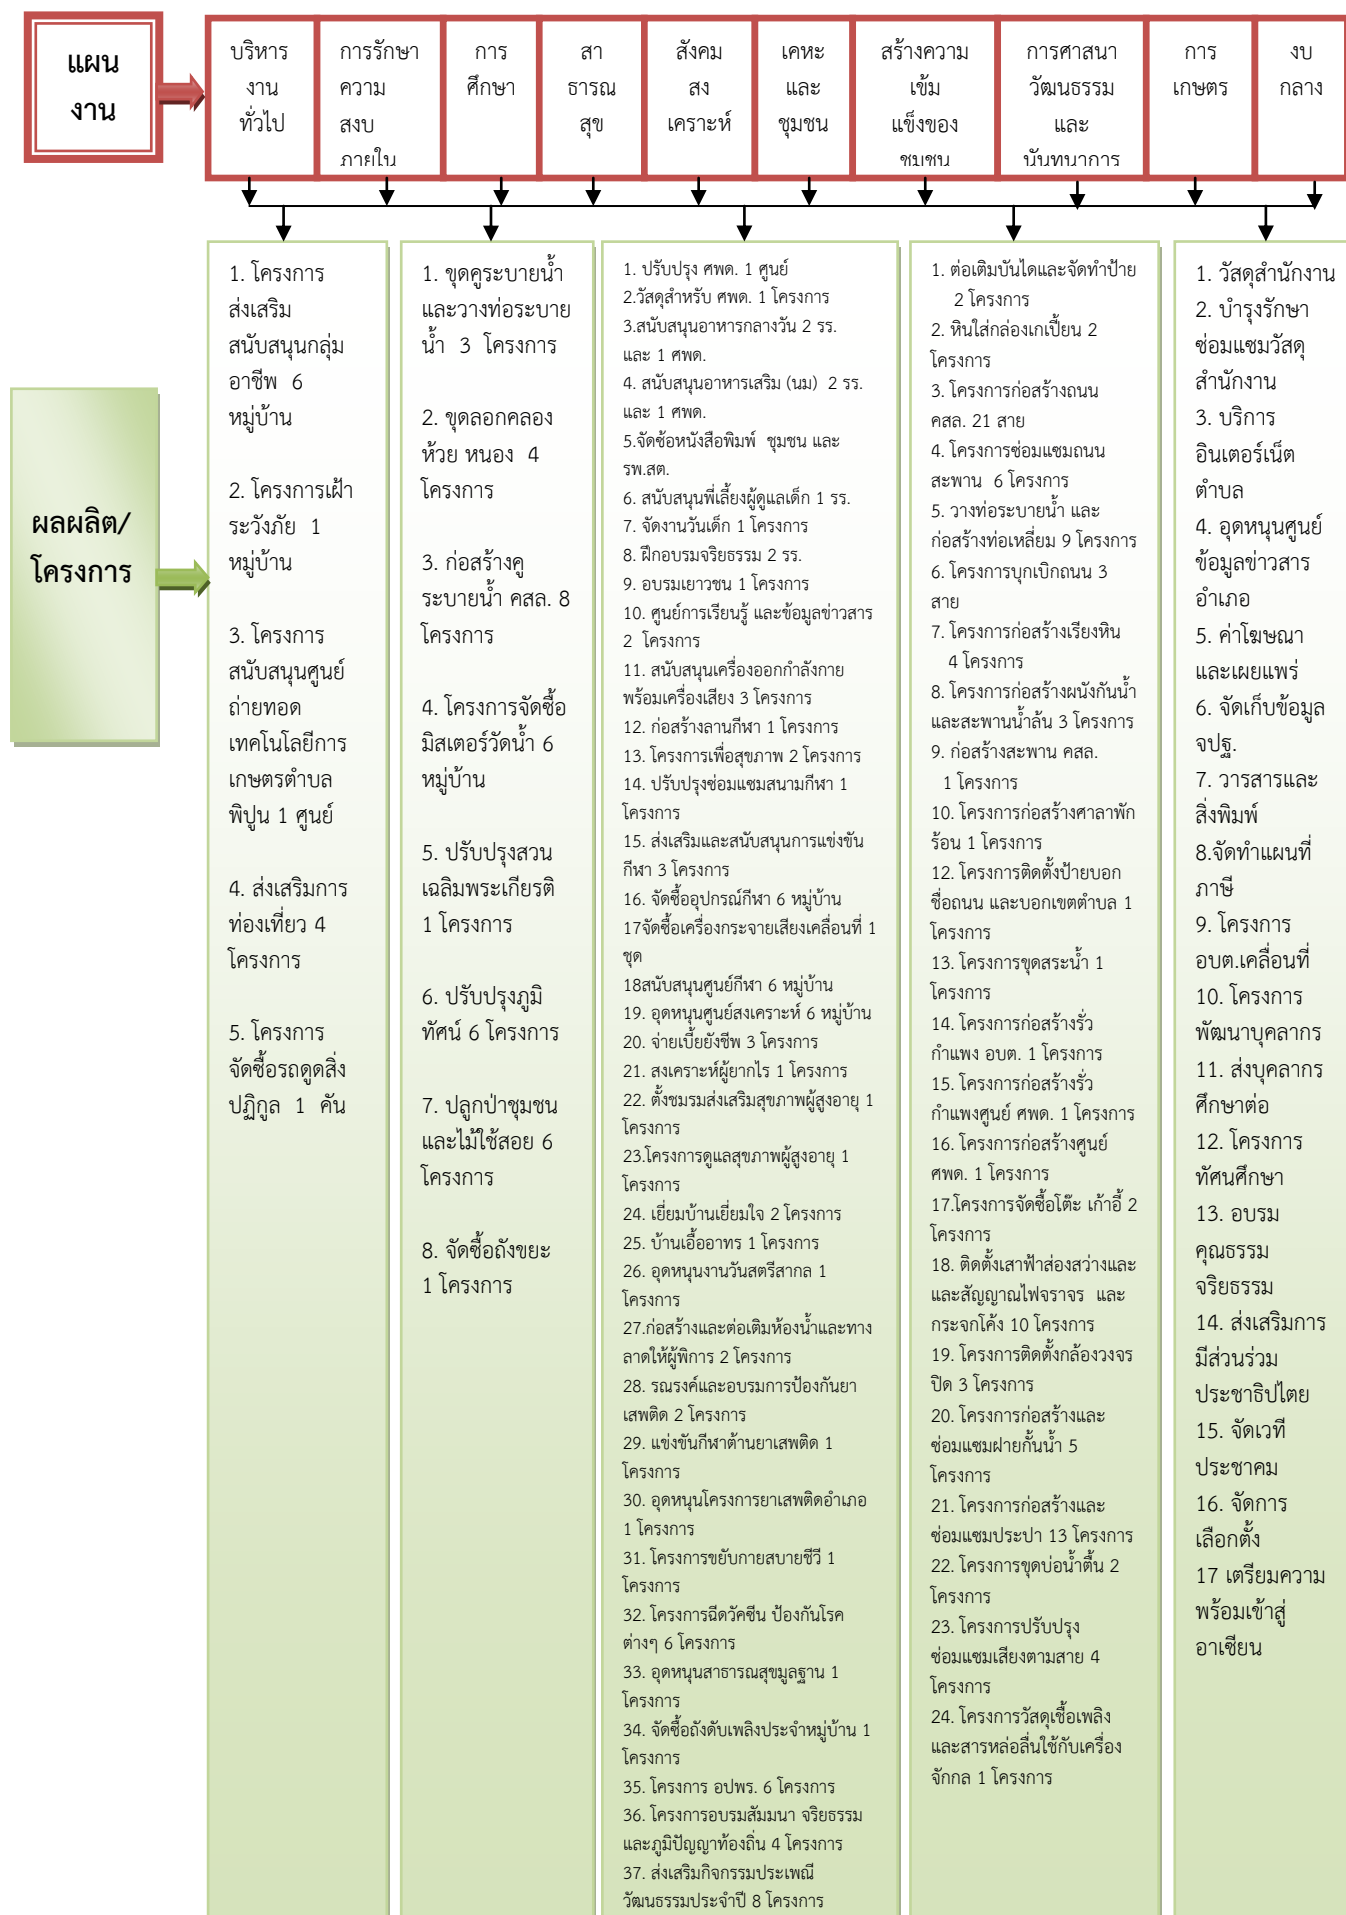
แผนงาน

บริหารงานทั่วไป

การรักษาความสงบภายใน

การศึกษา

สาธารณสุข

สังคมสงเคราะห์

เคหะและชุมชน

สร้างความเข้มแข็งของชุมชน

การศาสนาวัฒนธรรมและนันทนาการ

การเกษตร

งบกลาง

ผลผลิต/โครงการ

1. โครงการส่งเสริมสนับสนุนกลุ่มอาชีพ 6 หมู่บ้าน

2. โครงการเฝ้าระวังภัย 1 หมู่บ้าน

3. โครงการสนับสนุนศูนย์ถ่ายทอดเทคโนโลยีการเกษตรตำบลพิปูน 1 ศูนย์

4. ส่งเสริมการท่องเที่ยว 4 โครงการ

5. โครงการจัดซื้อรถดูดสิ่งปฏิกูล 1 คัน

1. ขุดคูระบายน้ำและวางท่อระบายน้ำ 3 โครงการ

2. ขุดลอกคลอง ห้วย หนอง 4 โครงการ

3. ก่อสร้างคูระบายน้ำ คสล. 8 โครงการ

4. โครงการจัดซื้อมิสเตอร์วัดน้ำ 6 หมู่บ้าน

5. ปรับปรุงสวนเฉลิมพระเกียรติ 1 โครงการ

6. ปรับปรุงภูมิทัศน์ 6 โครงการ

7. ปลูกป่าชุมชนและไม้ใช้สอย 6 โครงการ

8. จัดซื้อถังขยะ 1 โครงการ

1. ปรับปรุง ศพด. 1 ศูนย์
2.วัสดุสำหรับ ศพด. 1 โครงการ
3.สนับสนุนอาหารกลางวัน 2 รร. และ 1 ศพด.
4. สนับสนุนอาหารเสริม (นม) 2 รร. และ 1 ศพด.
5.จัดซ้อหนังสือพิมพ์ ชุมชน และ รพ.สต.
6. สนับสนุนพี่เลี้ยงผู้ดูแลเด็ก 1 รร.
7. จัดงานวันเด็ก 1 โครงการ
8. ฝึกอบรมจริยธรรม 2 รร.
9. อบรมเยาวชน 1 โครงการ
10. ศูนย์การเรียนรู้ และข้อมูลข่าวสาร 2 โครงการ
11. สนับสนุนเครื่องออกกำลังกายพร้อมเครื่องเสียง 3 โครงการ
12. ก่อสร้างลานกีฬา 1 โครงการ
13. โครงการเพื่อสุขภาพ 2 โครงการ
14. ปรับปรุงซ่อมแซมสนามกีฬา 1 โครงการ
15. ส่งเสริมและสนับสนุนการแข่งขันกีฬา 3 โครงการ
16. จัดซื้ออุปกรณ์กีฬา 6 หมู่บ้าน
17จัดซื้อเครื่องกระจายเสียงเคลื่อนที่ 1 ชุด
18สนับสนุนศูนย์กีฬา 6 หมู่บ้าน
19. อุดหนุนศูนย์สงเคราะห์ 6 หมู่บ้าน
20. จ่ายเบี้ยยังชีพ 3 โครงการ
21. สงเคราะห์ผู้ยากไร 1 โครงการ
22. ตั้งชมรมส่งเสริมสุขภาพผู้สูงอายุ 1 โครงการ
23.โครงการดูแลสุขภาพผู้สูงอายุ 1 โครงการ
24. เยี่ยมบ้านเยี่ยมใจ 2 โครงการ
25. บ้านเอื้ออาทร 1 โครงการ
26. อุดหนุนงานวันสตรีสากล 1 โครงการ
27.ก่อสร้างและต่อเติมห้องน้ำและทางลาดให้ผู้พิการ 2 โครงการ
28. รณรงค์และอบรมการป้องกันยาเสพติด 2 โครงการ
29. แข่งขันกีฬาต้านยาเสพติด 1 โครงการ
30. อุดหนุนโครงการยาเสพติดอำเภอ 1 โครงการ
31. โครงการขยับกายสบายชีวี 1 โครงการ
32. โครงการฉีดวัคซีน ป้องกันโรคต่างๆ 6 โครงการ
33. อุดหนุนสาธารณสุขมูลฐาน 1 โครงการ
34. จัดซื้อถังดับเพลิงประจำหมู่บ้าน 1 โครงการ
35. โครงการ อปพร. 6 โครงการ
36. โครงการอบรมสัมมนา จริยธรรมและภูมิปัญญาท้องถิ่น 4 โครงการ
37. ส่งเสริมกิจกรรมประเพณีวัฒนธรรมประจำปี 8 โครงการ

1. ต่อเติมบันไดและจัดทำป้าย 2 โครงการ
2. หินใส่กล่องเกเบี้ยน 2 โครงการ
3. โครงการก่อสร้างถนน คสล. 21 สาย
4. โครงการซ่อมแซมถนน สะพาน 6 โครงการ
5. วางท่อระบายน้ำ และก่อสร้างท่อเหลี่ยม 9 โครงการ
6. โครงการบุกเบิกถนน 3 สาย
7. โครงการก่อสร้างเรียงหิน 4 โครงการ
8. โครงการก่อสร้างผนังกันน้ำและสะพานน้ำล้น 3 โครงการ
9. ก่อสร้างสะพาน คสล. 1 โครงการ
10. โครงการก่อสร้างศาลาพักร้อน 1 โครงการ
12. โครงการติดตั้งป้ายบอกชื่อถนน และบอกเขตตำบล 1 โครงการ
13. โครงการขุดสระน้ำ 1 โครงการ
14. โครงการก่อสร้างรั้วกำแพง อบต. 1 โครงการ
15. โครงการก่อสร้างรั้วกำแพงศูนย์ ศพด. 1 โครงการ
16. โครงการก่อสร้างศูนย์ ศพด. 1 โครงการ
17.โครงการจัดซื้อโต๊ะ เก้าอี้ 2 โครงการ
18. ติดตั้งเสาฟ้าส่องสว่างและและสัญญาณไฟจราจร และกระจกโค้ง 10 โครงการ
19. โครงการติดตั้งกล้องวงจรปิด 3 โครงการ
20. โครงการก่อสร้างและซ่อมแซมฝายกั้นน้ำ 5 โครงการ
21. โครงการก่อสร้างและซ่อมแซมประปา 13 โครงการ
22. โครงการขุดบ่อน้ำตื้น 2 โครงการ
23. โครงการปรับปรุงซ่อมแซมเสียงตามสาย 4 โครงการ
24. โครงการวัสดุเชื้อเพลิงและสารหล่อลื่นใช้กับเครื่องจักกล 1 โครงการ

1. วัสดุสำนักงาน
2. บำรุงรักษาซ่อมแซมวัสดุสำนักงาน
3. บริการอินเตอร์เน็ตตำบล
4. อุดหนุนศูนย์ข้อมูลข่าวสารอำเภอ
5. ค่าโฆษณาและเผยแพร่
6. จัดเก็บข้อมูล จปฐ.
7. วารสารและสิ่งพิมพ์
8.จัดทำแผนที่ภาษี
9. โครงการ อบต.เคลื่อนที่
10. โครงการพัฒนาบุคลากร
11. ส่งบุคลากรศึกษาต่อ
12. โครงการทัศนศึกษา
13. อบรมคุณธรรมจริยธรรม
14. ส่งเสริมการมีส่วนร่วมประชาธิปไตย
15. จัดเวทีประชาคม
16. จัดการเลือกตั้ง
17 เตรียมความพร้อมเข้าสู่อาเซียน